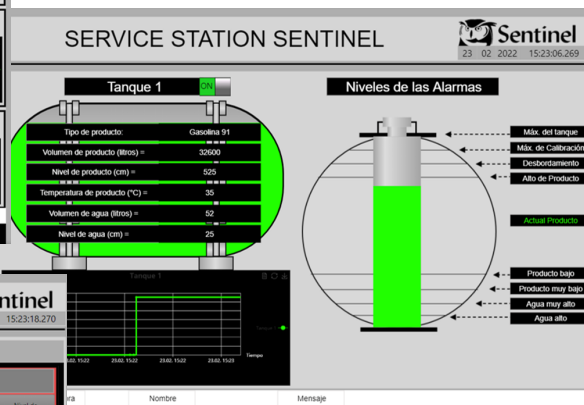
SERVICE STATION SENTINEL

Sentinel
23 02 2022 15:23:06.269

Tanque 1
ON

Tipo de producto: Gasolina 91
Volumen de producto (litros) = 32600
Nivel de producto (cm) = 525
Temperatura de producto (°C) = 35
Volumen de agua (litros) = 52
Nivel de agua (cm) = 25

Niveles de las Alarmas

Máx. del tanque
Máx. de Calibración
Desbordamiento
Alto de Producto
Actual Producto
Producto bajo
Producto muy bajo
Agua muy alto
Agua alto

Tanque 1
Tanque 1
23.02. 15:22
23.02. 15:22
23.02. 15:22
23.02. 15:23
Tiempo

ntinel
15:23:18.270

ra
Nombre
Mensaje